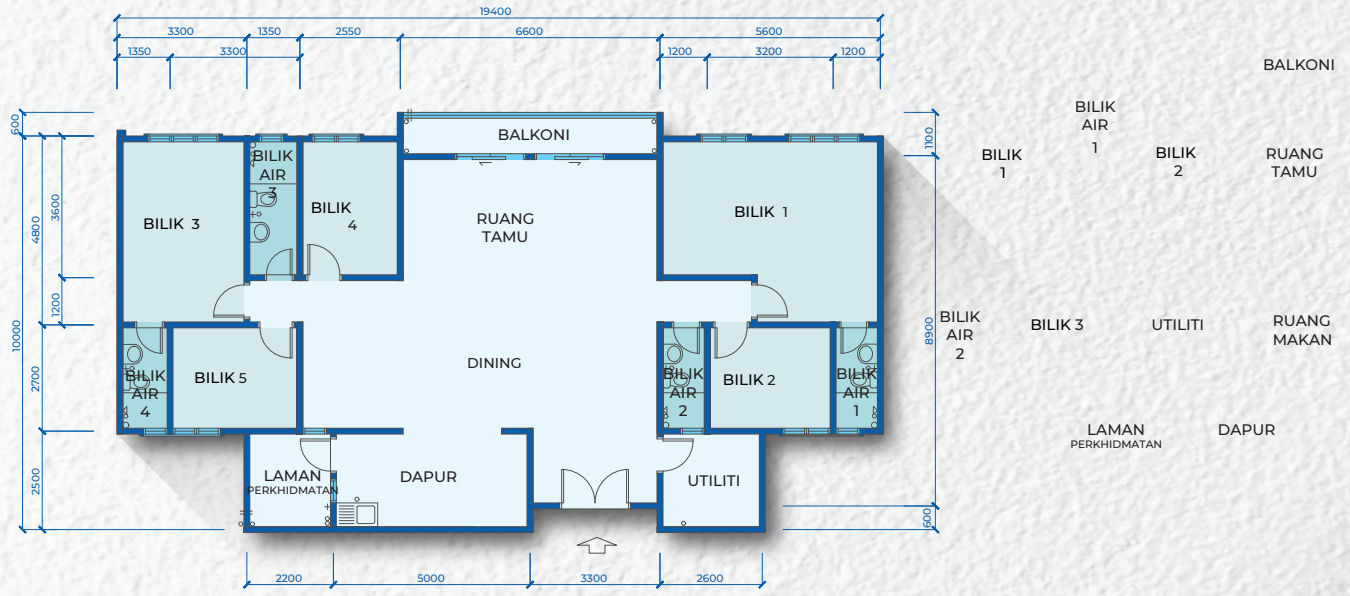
19400
3300 1350 2550 6600 5600
1350 3300 1200 3200 1200

BALKONI
BILIK AIR 3
BILIK 3
BILIK 4
RUANG TAMU
BILIK 1
BILIK AIR 4
BILIK 5
DINING
BILIK AIR 2
BILIK 2
BILIK AIR 1
LAMAN PERKHIDMATAN
DAPUR
UTILITI

600 4800 3600 1200 10000 2700 2500
1100 8900 600

2200 5000 3300 2600

BALKONI
BILIK AIR 1
BILIK 1
BILIK 2
RUANG TAMU
BILIK AIR 2
BILIK 3
UTILITI
RUANG MAKAN
LAMAN PERKHIDMATAN
DAPUR